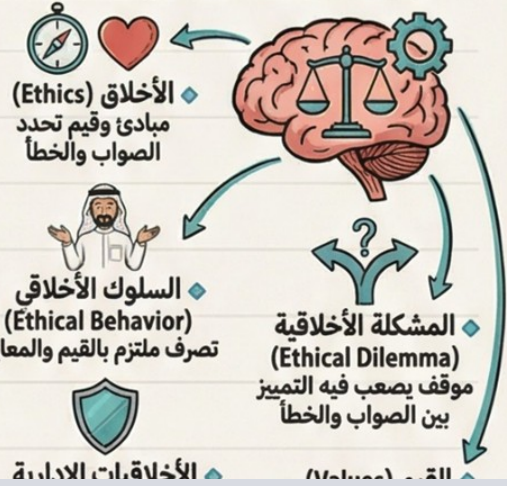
الأخلاق (Ethics)
مبادئ وقيم تحدد الصواب والخطأ

السلوك الأخلاقي
(Ethical Behavior)
تصرف ملتزم بالقيم والمعا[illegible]

المشكلة الأخلاقية
(Ethical Dilemma)
موقف يصعب فيه التمييز بين الصواب والخطأ

الأخلاقيات الإدارية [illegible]

القيم (Values) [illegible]